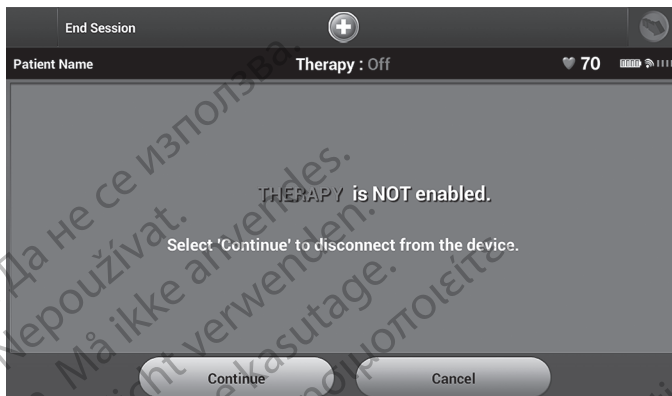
End Session

Patient Name
Therapy : Off
70

THERAPY is NOT enabled.

Select 'Continue' to disconnect from the device.

Continue
Cancel

Да не се използва.
Nepoužívat.
Må ikke anvendes.
Nicht verwenden.
Ärge kasutage.
Μην χρησιμοποιείτε.